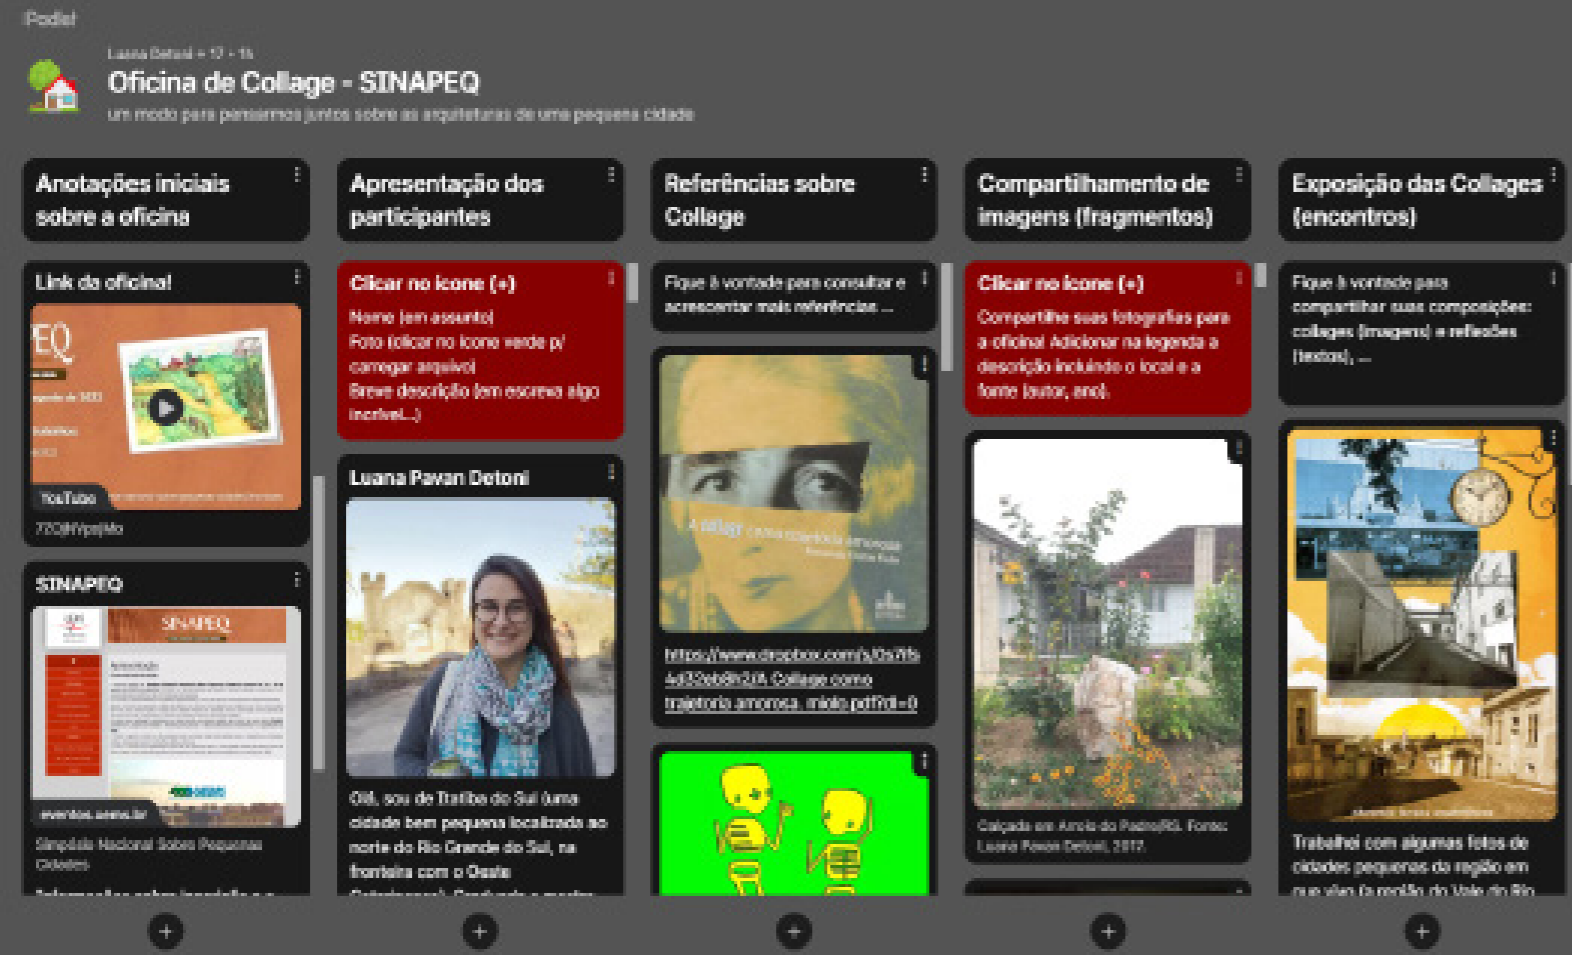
Padlet

Luana Detoni + 17 • 1h

Oficina de Collage - SINAPEQ

um modo para pensarmos juntos sobre as arquiteturas de uma pequena cidade

Anotações iniciais sobre a oficina

Link da oficina!

YouTube

7ZQHVps|Mo

SINAPEQ

SINAPEQ

eventos.uems.br

Simpósio Nacional Sobre Pequenas Cidades

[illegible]

Apresentação dos participantes

Clicar no ícone (+)

Nome (em assunto)
Foto (clicar no ícone verde p/ carregar arquivo)
Breve descrição (em escreva algo incrível...)

Luana Pavan Detoni

Olá, sou de Ibirubá do Sul (uma cidade bem pequena localizada ao norte do Rio Grande do Sul, na fronteira com o Oeste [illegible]

Referências sobre Collage

Fique à vontade para consultar e acrescentar mais referências ...

A collage como trajetória amorosa

https://www.dropbox.com/s/0s7lb4d32eb8h2/A Collage como trajetoria amorosa_miolo.pdf?dl=0

Compartilhamento de imagens (fragmentos)

Clicar no ícone (+)

Compartilhe suas fotografias para a oficina! Adicionar na legenda a descrição incluindo o local e a fonte (autor, ano).

Calçada em Arroio do Padre/RS. Fonte: Luana Pavan Detoni, 2017.

Exposição das Collages (encontros)

Fique à vontade para compartilhar suas composições: collages (imagens) e reflexões (textos), ...

Trabalhei com algumas fotos de cidades pequenas da região em que vivo (a região do Vale do Rio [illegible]